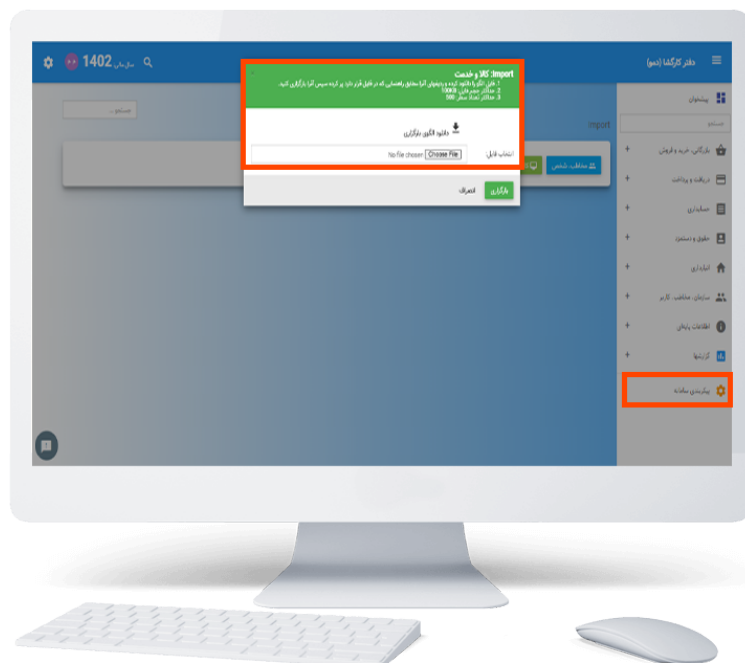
دفتر کارگشا (دمو)

1402 سال مالی

جستجو ...

Import: کالا و خدمت
1. فایل الگو را دانلود کرده و محتوای آنرا مطابق راهنمایی که در فایل قرار دارد پر کرده سپس آنرا بارگذاری کنید.
2. حداکثر حجم فایل: 100KB
3. حداکثر تعداد سطر: 500

دانلود الگوی بارگذاری

انتخاب فایل: Choose File No file chosen

بارگذاری انصراف

import

مخاطب شخص

پیشخوان
جستجو
بازرگانی، خرید و فروش +
دریافت و پرداخت +
حسابداری +
حقوق و دستمزد +
انبارداری +
سازمان، مخاطب، کاربر +
اطلاعات پایه +
گزارشها +
پیکربندی سامانه